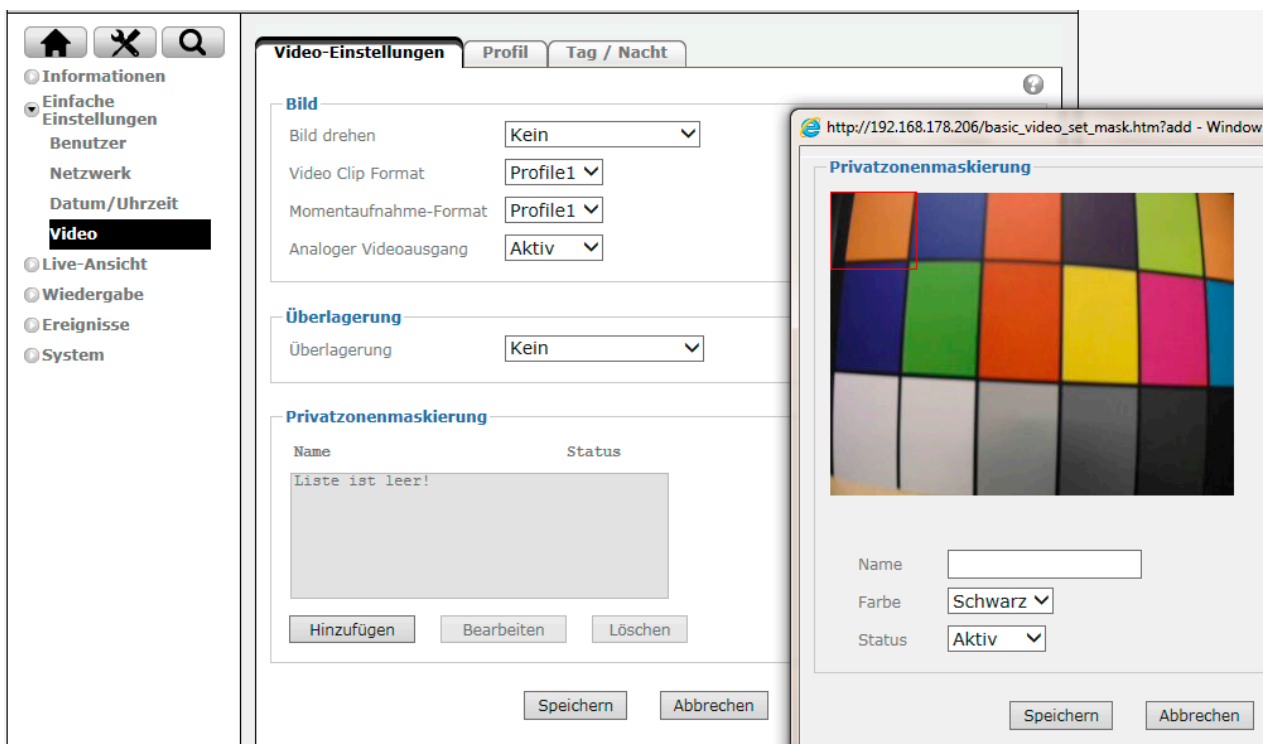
Informationen
Einfache Einstellungen
Benutzer
Netzwerk
Datum/Uhrzeit
Video
Live-Ansicht
Wiedergabe
Ereignisse
System

Video-Einstellungen | Profil | Tag / Nacht

Bild
Bild drehen: Kein
Video Clip Format: Profile1
Momentaufnahme-Format: Profile1
Analoger Videoausgang: Aktiv

Überlagerung
Überlagerung: Kein

Privatzonenmaskierung
Name | Status
Liste ist leer!
Hinzufügen | Bearbeiten | Löschen

Speichern | Abbrechen

http://192.168.178.206/basic_video_set_mask.htm?add - Window

Privatzonenmaskierung
Name
Farbe: Schwarz
Status: Aktiv
Speichern | Abbrechen